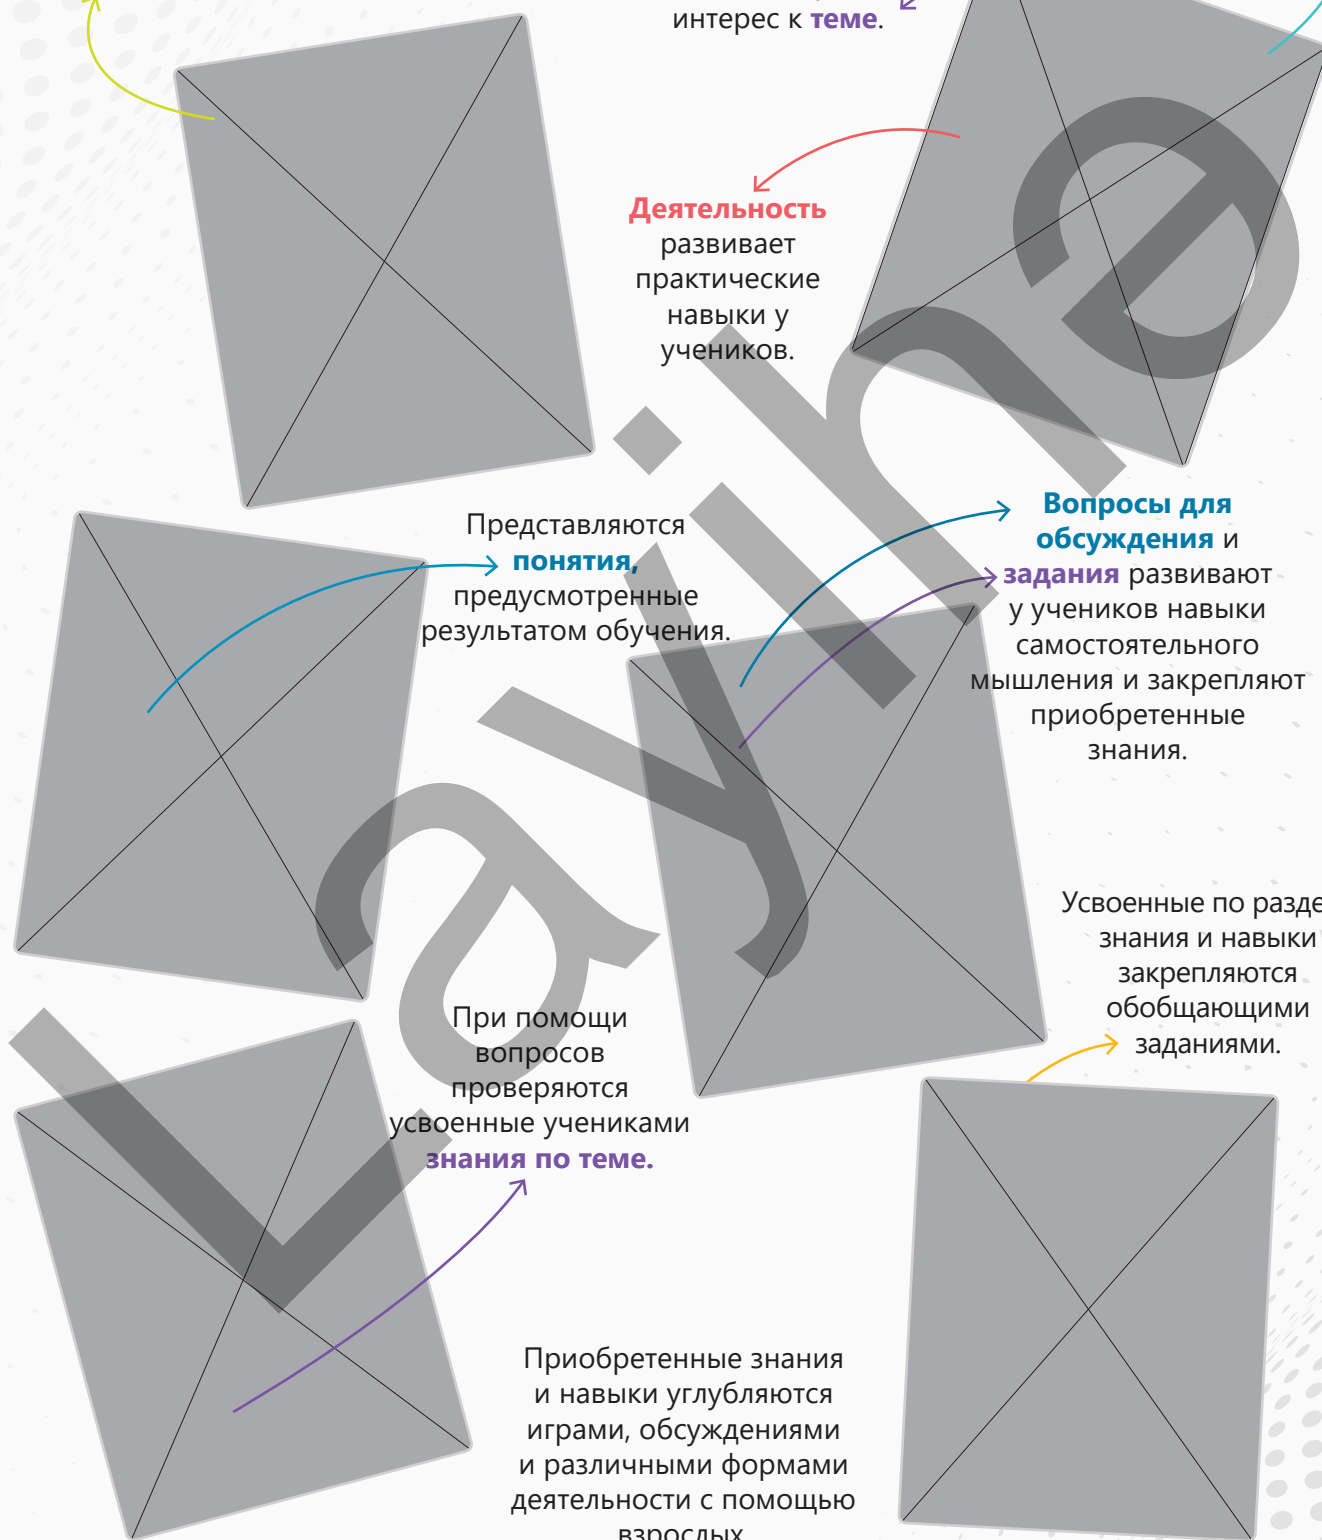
интерес к **теме**.

**Деятельность** развивает практические навыки у учеников.

Представляются **понятия,** предусмотренные результатом обучения.

**Вопросы для обсуждения** и **задания** развивают у учеников навыки самостоятельного мышления и закрепляют приобретенные знания.

Усвоенные по разде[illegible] знания и навыки закрепляются обобщающими заданиями.

При помощи вопросов проверяются усвоенные учениками **знания по теме.**

Приобретенные знания и навыки углубляются играми, обсуждениями и различными формами деятельности с помощью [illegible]

Layihe